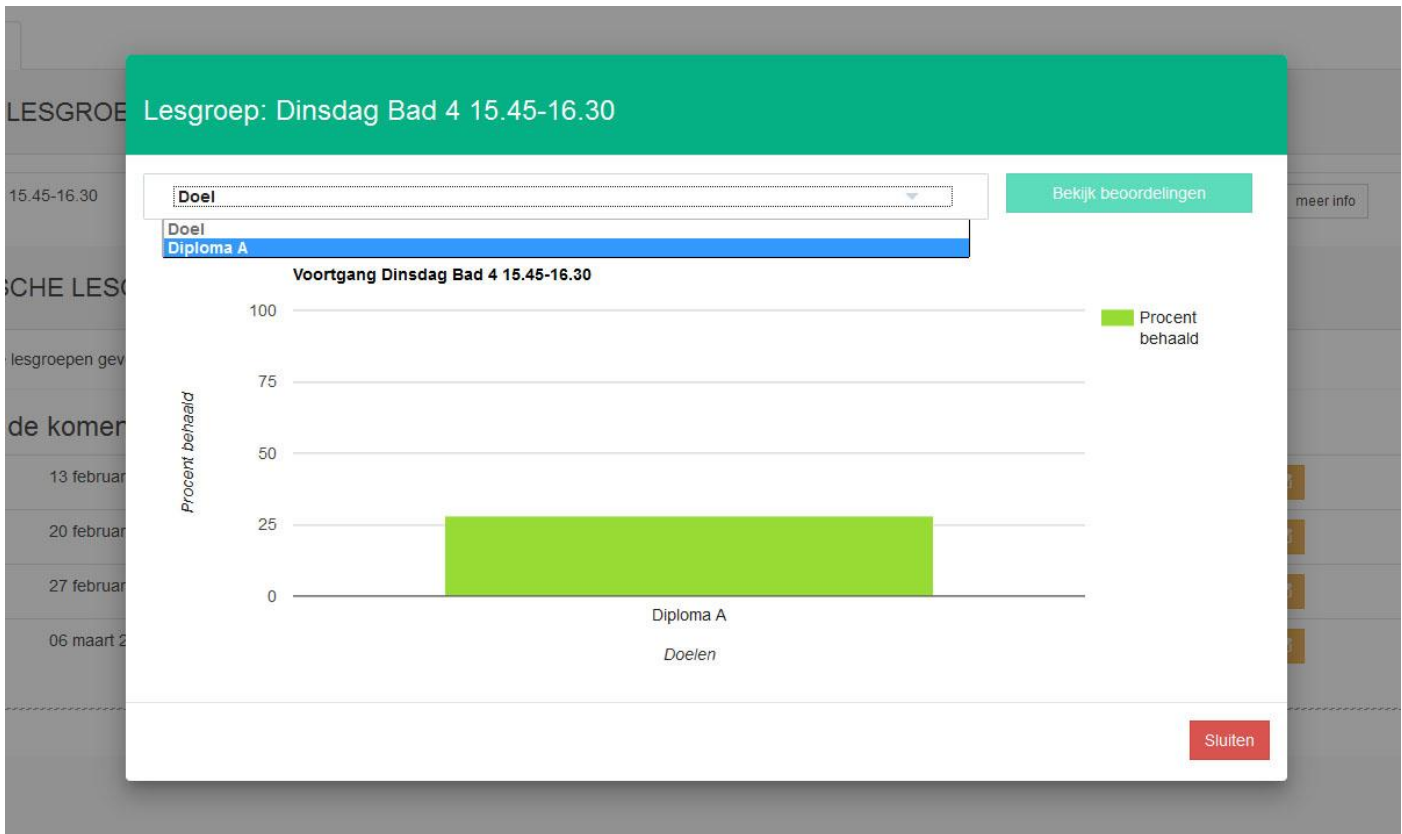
LESGROE

15.45-16.30

meer info

SCHE LESC

lesgroepen gev

de komen

13 februar

20 februar

27 februar

06 maart 2

Lesgroep: Dinsdag Bad 4 15.45-16.30

Doel

Bekijk beoordelingen

Doel
Diploma A

Voortgang Dinsdag Bad 4 15.45-16.30

Procent behaald

100
75
50
25
0

Procent behaald

Diploma A

Doelen

Sluiten